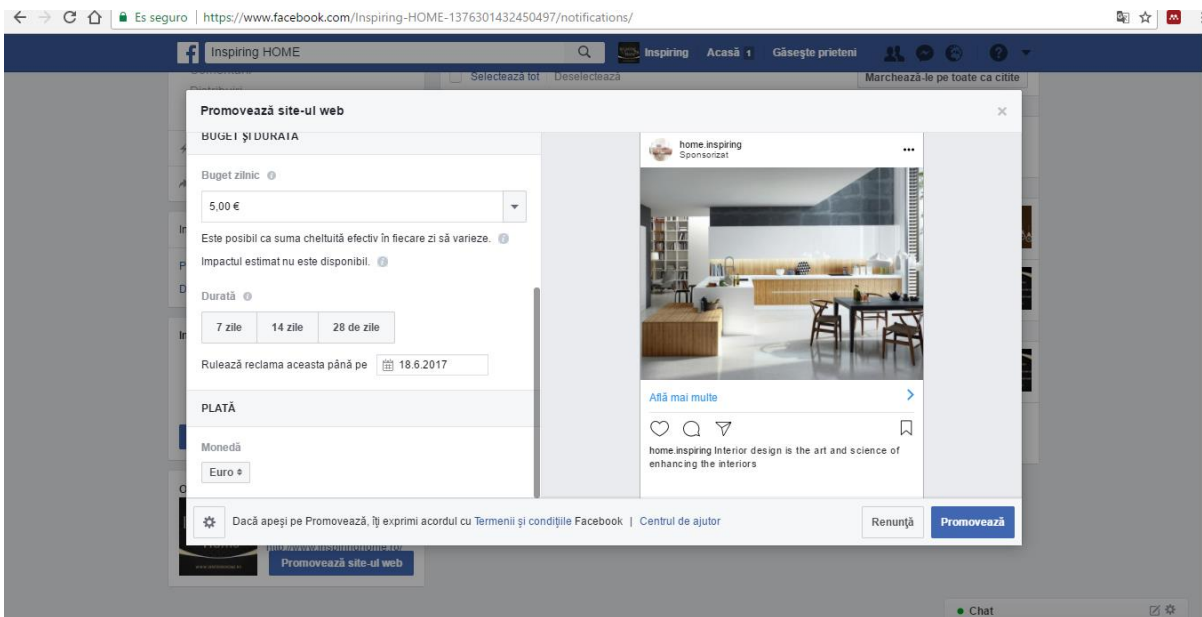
Es seguro | https://www.facebook.com/Inspiring-HOME-1376301432450497/notifications/

Inspiring HOME

Inspiring Acasă 1 Găseşte prieteni

Selectează tot Deselectează

Marchează-le pe toate ca citite

Promovează site-ul web

×

BUGET ŞI DURATĂ

Buget zilnic

5,00 €

Este posibil ca suma cheltuită efectiv în fiecare zi să varieze.

Impactul estimat nu este disponibil.

Durată

| 7 zile | 14 zile | 28 de zile |
|---|---|---|

Rulează reclama aceasta până pe 18.6.2017

PLATĂ

Monedă

Euro

home.inspiring
Sponsorizat

Află mai multe

home.inspiring Interior design is the art and science of enhancing the interiors

Dacă apeşi pe Promovează, îţi exprimi acordul cu Termenii şi condiţiile Facebook | Centrul de ajutor

Renunţă

Promovează

Promovează site-ul web

Chat